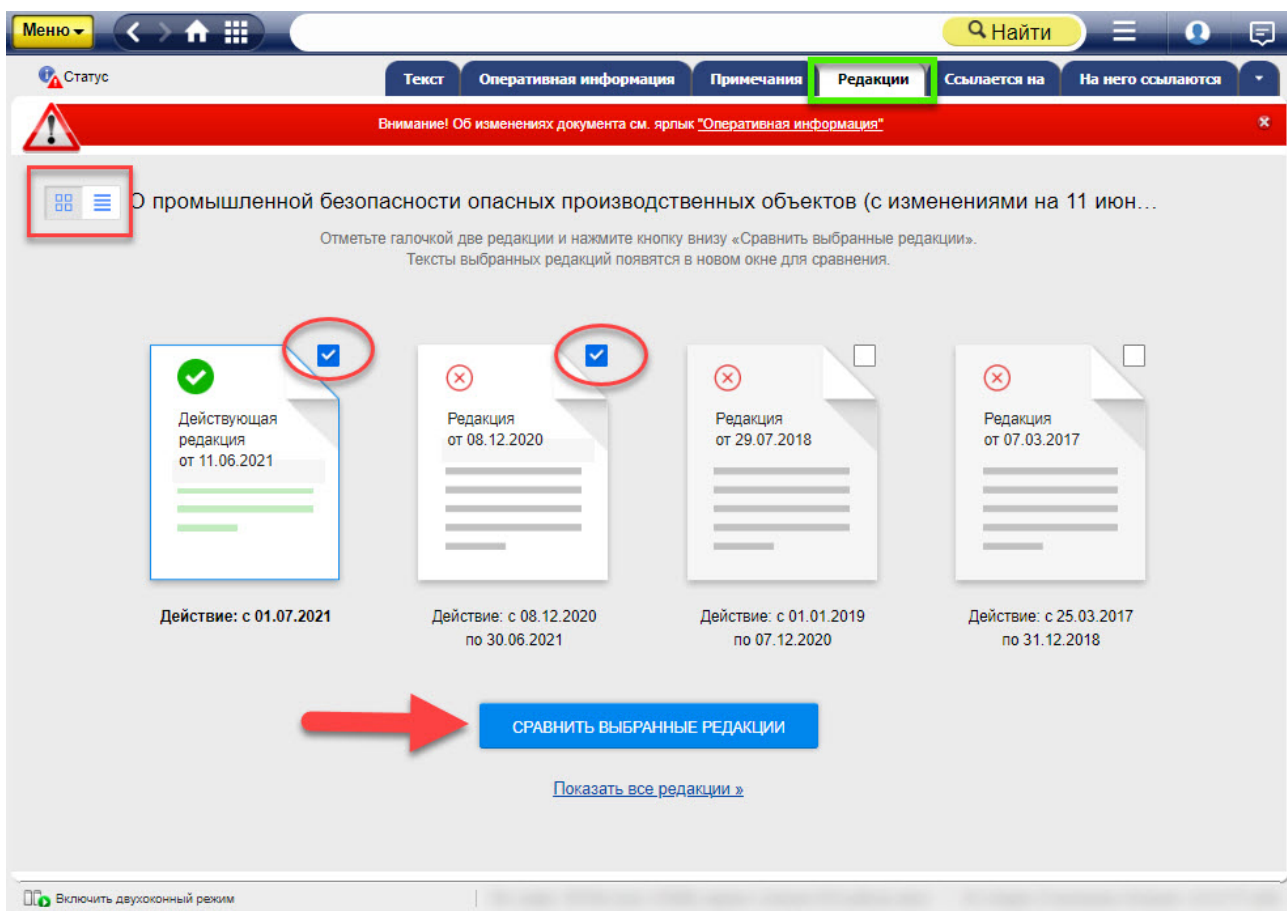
Меню

Найти

Статус

Текст | Оперативная информация | Примечания | Редакции | Ссылается на | На него ссылаются

Внимание! Об изменениях документа см. ярлык "Оперативная информация"

О промышленной безопасности опасных производственных объектов (с изменениями на 11 июн…

Отметьте галочкой две редакции и нажмите кнопку внизу «Сравнить выбранные редакции». Тексты выбранных редакций появятся в новом окне для сравнения.

Действующая редакция от 11.06.2021

Действие: с 01.07.2021

Редакция от 08.12.2020

Действие: с 08.12.2020 по 30.06.2021

Редакция от 29.07.2018

Действие: с 01.01.2019 по 07.12.2020

Редакция от 07.03.2017

Действие: с 25.03.2017 по 31.12.2018

СРАВНИТЬ ВЫБРАННЫЕ РЕДАКЦИИ

Показать все редакции »

Включить двухоконный режим

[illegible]